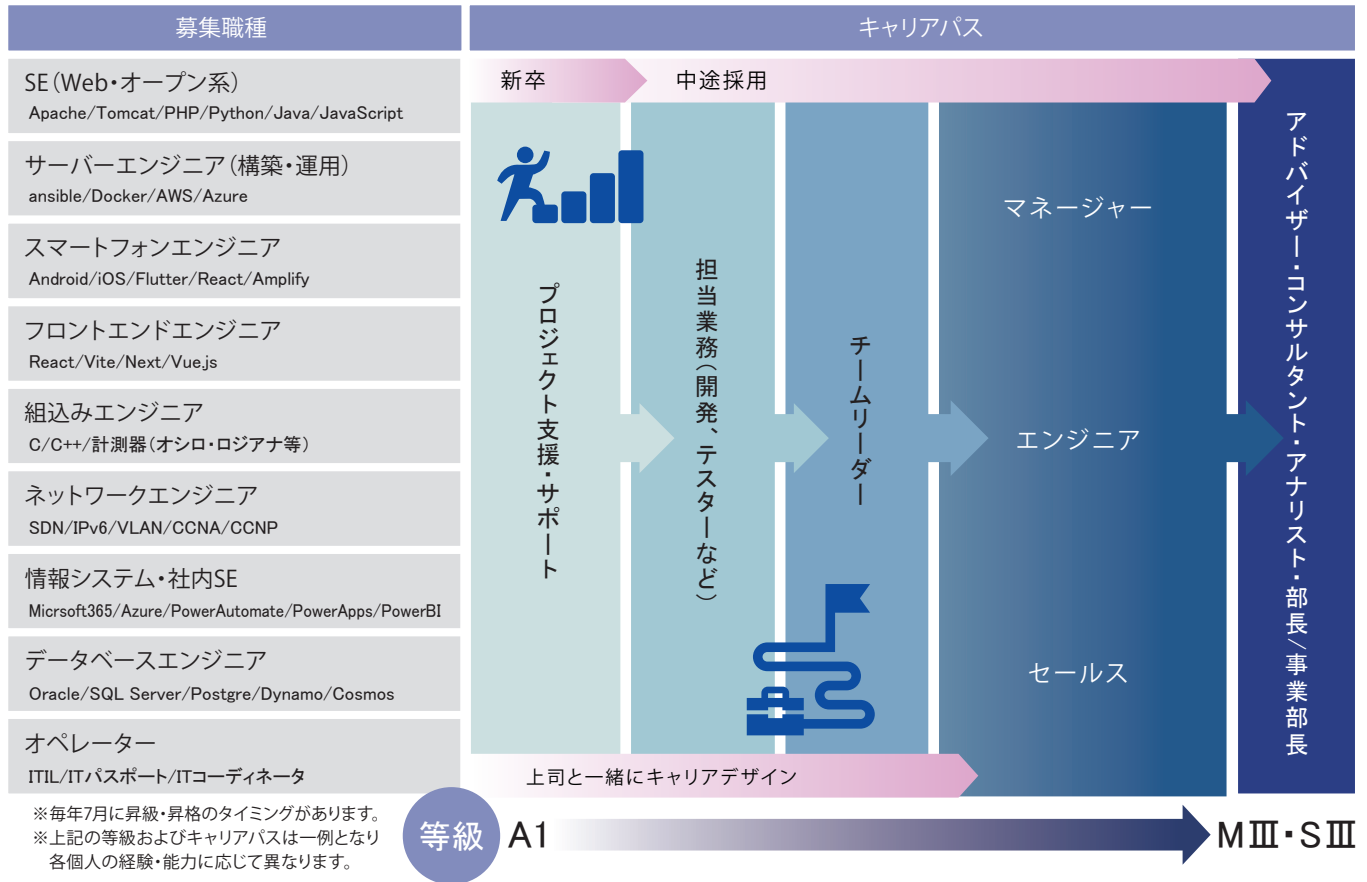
募集職種

SE(Web・オープン系)
Apache/Tomcat/PHP/Python/Java/JavaScript

サーバーエンジニア(構築・運用)
ansible/Docker/AWS/Azure

スマートフォンエンジニア
Android/iOS/Flutter/React/Amplify

フロントエンドエンジニア
React/Vite/Next/Vue.js

組込みエンジニア
C/C++/計測器(オシロ・ロジアナ等)

ネットワークエンジニア
SDN/IPv6/VLAN/CCNA/CCNP

情報システム・社内SE
Micrsoft365/Azure/PowerAutomate/PowerApps/PowerBI

データベースエンジニア
Oracle/SQL Server/Postgre/Dynamo/Cosmos

オペレーター
ITIL/ITパスポート/ITコーディネータ

※毎年7月に昇級・昇格のタイミングがあります。
※上記の等級およびキャリアパスは一例となり各個人の経験・能力に応じて異なります。

キャリアパス

新卒

中途採用

プロジェクト支援・サポート

担当業務(開発、テスターなど)

チームリーダー

マネージャー

エンジニア

セールス

アドバイザー・コンサルタント・アナリスト・部長/事業部長

上司と一緒にキャリアデザイン

等級 A1

MⅢ・SⅢ